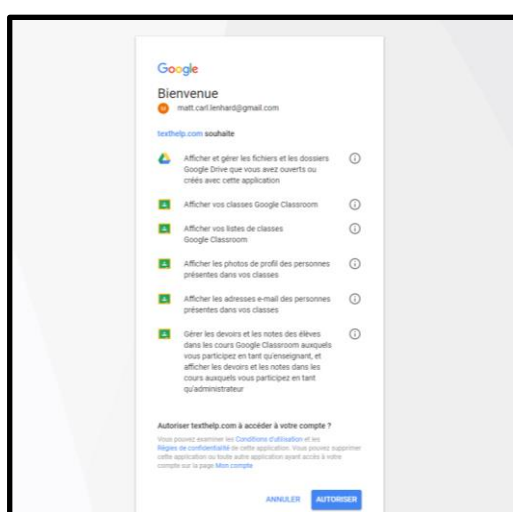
Google

Bienvenue

matt.carl.lenhard@gmail.com

texthelp.com souhaite

Afficher et gérer les fichiers et les dossiers Google Drive que vous avez ouverts ou créés avec cette application

Afficher vos classes Google Classroom

Afficher vos listes de classes Google Classroom

Afficher les photos de profil des personnes présentes dans vos classes

Afficher les adresses e-mail des personnes présentes dans vos classes

Gérer les devoirs et les notes des élèves dans les cours Google Classroom auxquels vous participez en tant qu'enseignant, et afficher les devoirs et les notes dans les cours auxquels vous participez en tant qu'administrateur

Autoriser texthelp.com à accéder à votre compte ?

Vous pouvez examiner les Conditions d'utilisation et les Règles de confidentialité de cette application. Vous pouvez supprimer cette application ou toute autre application ayant accès à votre compte sur la page Mon compte

ANNULER AUTORISER